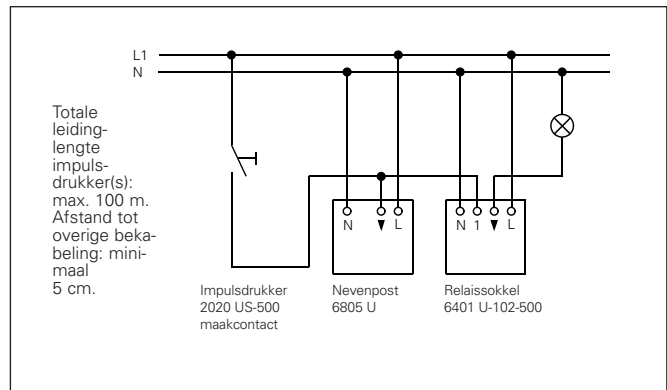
L1
N

Totale leidinglengte impulsdrukker(s): max. 100 m. Afstand tot overige bekabeling: minimaal 5 cm.

N ▼ L

N 1 ▼ L

Impulsdrukker
2020 US-500
maakcontact

Nevenpost
6805 U

Relaissokkel
6401 U-102-500